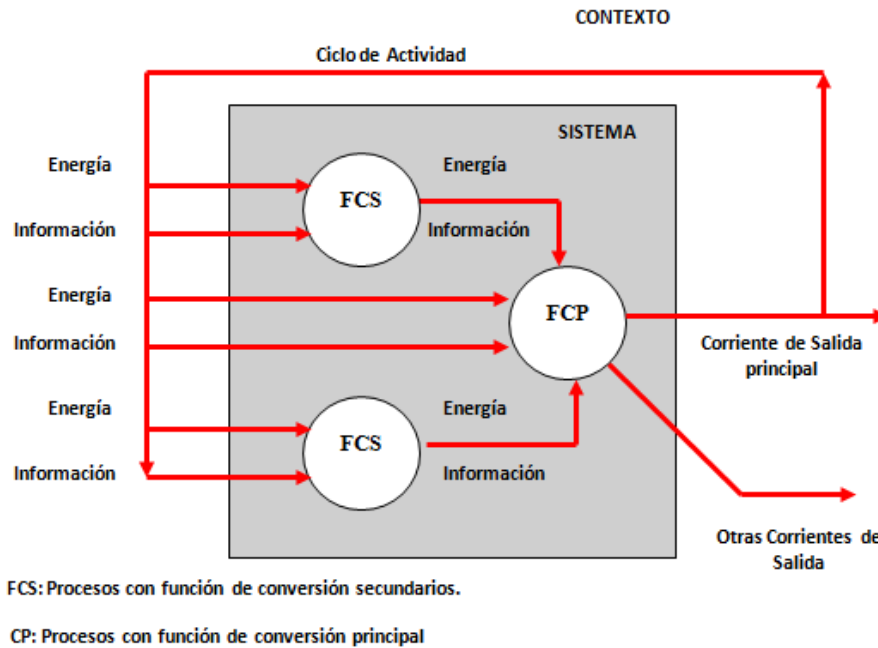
CONTEXTO

Ciclo de Actividad

SISTEMA

Energía

Información

FCS

Energía

Información

Energía

Información

FCP

Corriente de Salida principal

Energía

Información

FCS

Energía

Información

Otras Corrientes de Salida

FCS: Procesos con función de conversión secundarios.

CP: Procesos con función de conversión principal